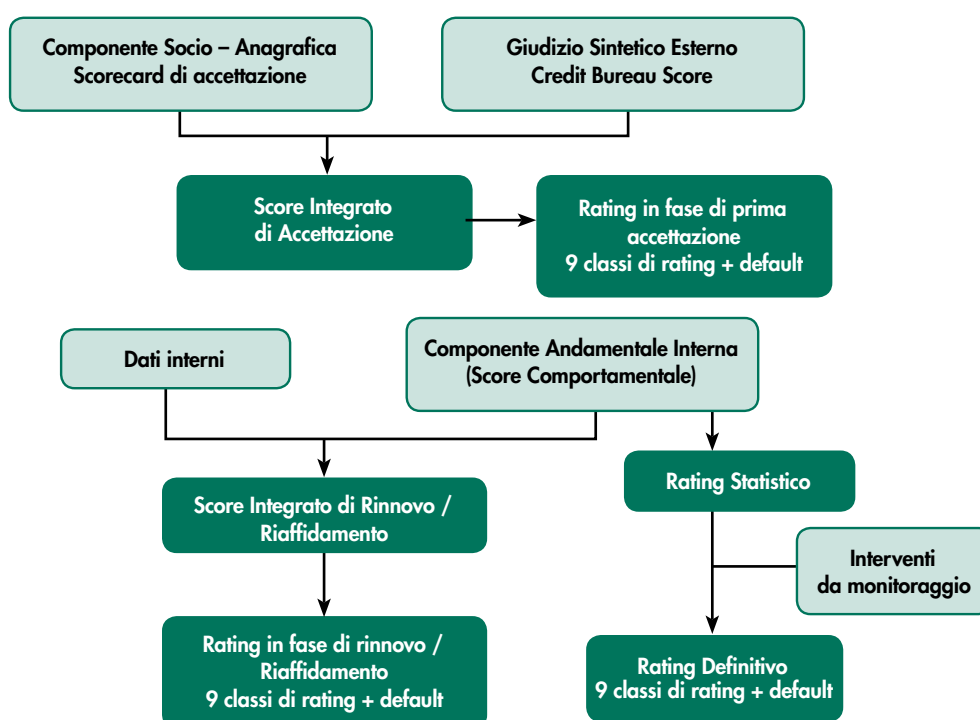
Componente Socio – Anagrafica
Scorecard di accettazione

Giudizio Sintetico Esterno
Credit Bureau Score

Score Integrato
di Accettazione

Rating in fase di prima accettazione
9 classi di rating + default

Dati interni

Componente Andamentale Interna
(Score Comportamentale)

Score Integrato di Rinnovo / Riaffidamento

Rating Statistico

Interventi
da monitoraggio

Rating in fase di rinnovo / Riaffidamento
9 classi di rating + default

Rating Definitivo
9 classi di rating + default